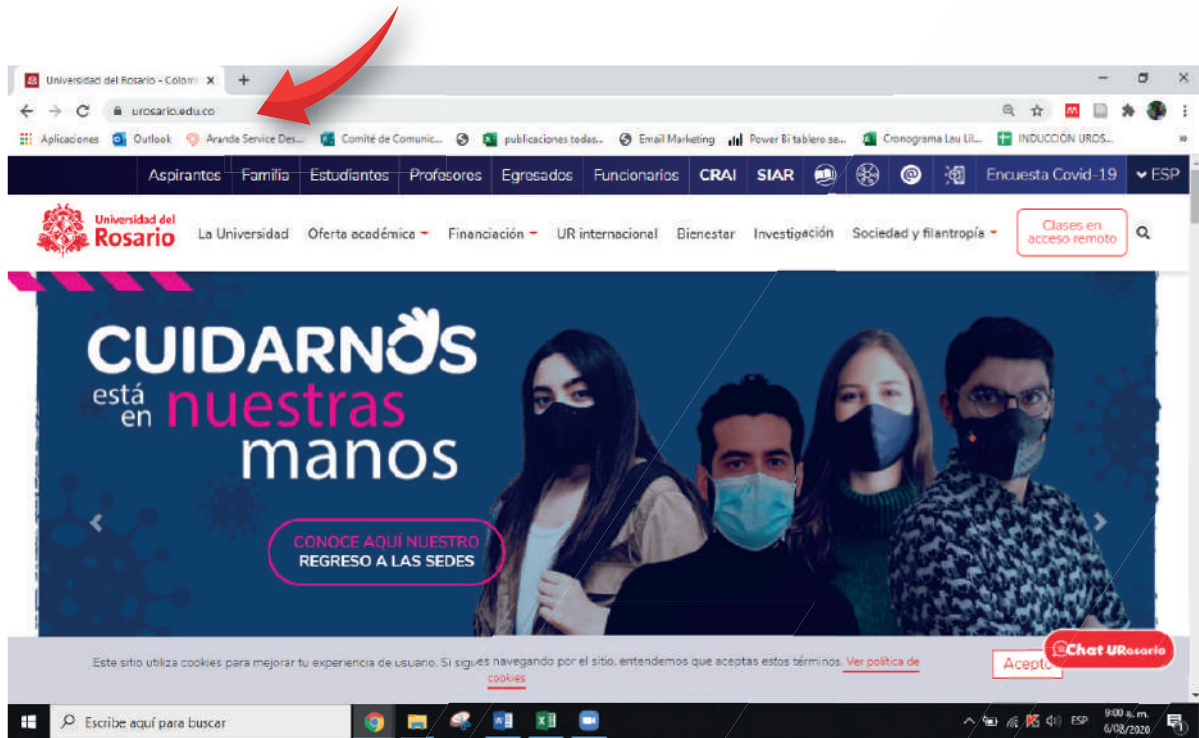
Universidad del Rosario - Colom ×

urosario.edu.co

Aplicaciones Outlook Aranda Service Des... Comité de Comunic... publicaciones todas... Email Marketing Power Bi tablero se... Cronograma Lau Lil... INDUCCIÓN UROS...

Aspirantes Familia Estudiantes Profesores Egresados Funcionarios CRAI SIAR Encuesta Covid-19 ESP

Universidad del Rosario La Universidad Oferta académica Financiación UR internacional Bienestar Investigación Sociedad y filantropía Clases en acceso remoto

CUIDARNOS está en nuestras manos

CONOCE AQUÍ NUESTRO REGRESO A LAS SEDES

Este sitio utiliza cookies para mejorar tu experiencia de usuario. Si sigues navegando por el sitio, entendemos que aceptas estos términos. Ver política de cookies

Acepto

Chat URosario

Escribe aquí para buscar

ESP 9:00 a. m. 6/08/2020